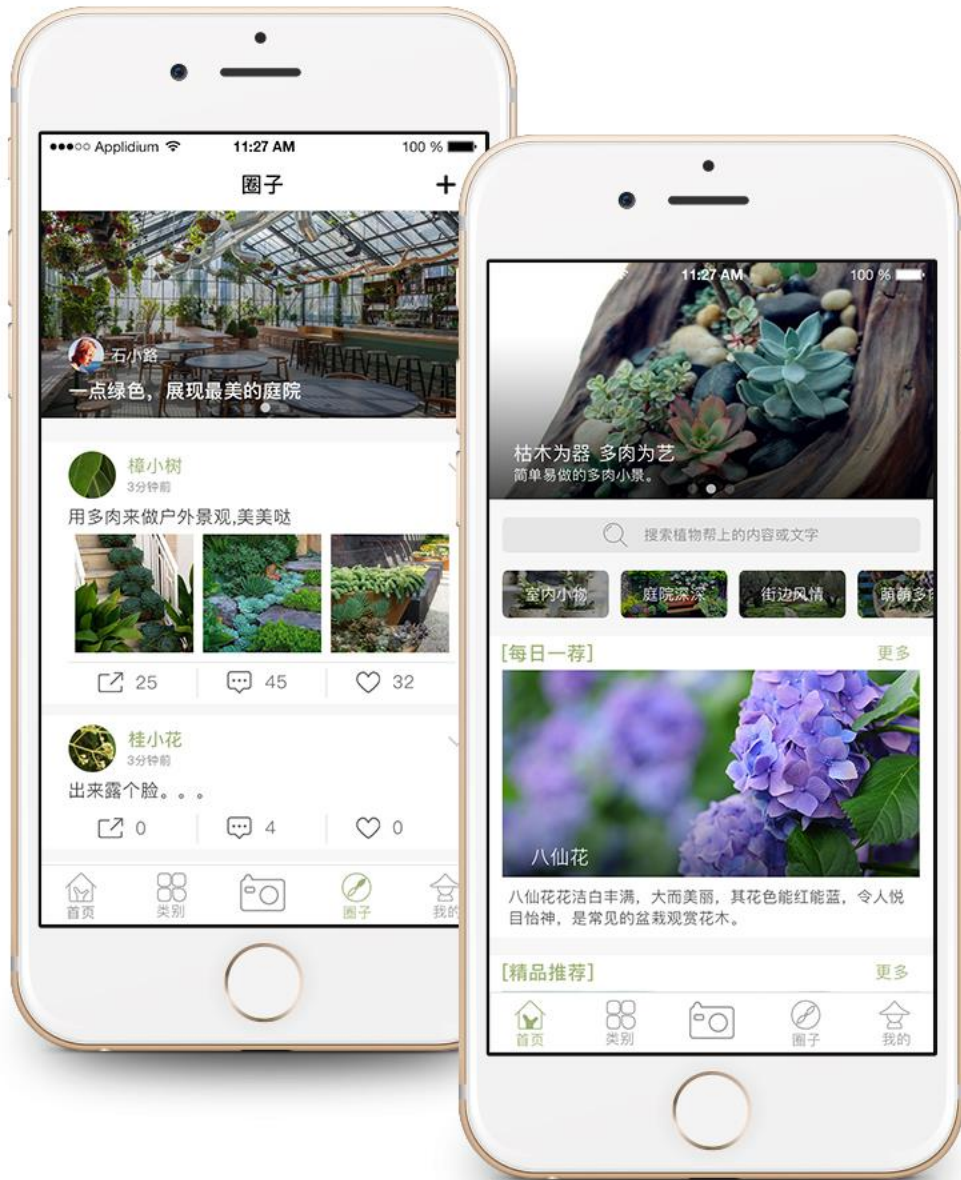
●●●○○ Applidium 11:27 AM 100 %

圈子 +

石小路

一点绿色，展现最美的庭院

樟小树
3分钟前

用多肉来做户外景观,美美哒

25 45 32

桂小花
3分钟前

出来露个脸。。。

0 4 0

首页 类别 圈子 我的

11:27 AM 100 %

枯木为器 多肉为艺
简单易做的多肉小景。

搜索植物帮上的内容或文字

室内小物 庭院深深 街边风情 萌萌多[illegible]

[每日一荐] 更多

八仙花

八仙花花洁白丰满，大而美丽，其花色能红能蓝，令人悦目怡神，是常见的盆栽观赏花木。

[精品推荐] 更多

首页 类别 圈子 我的